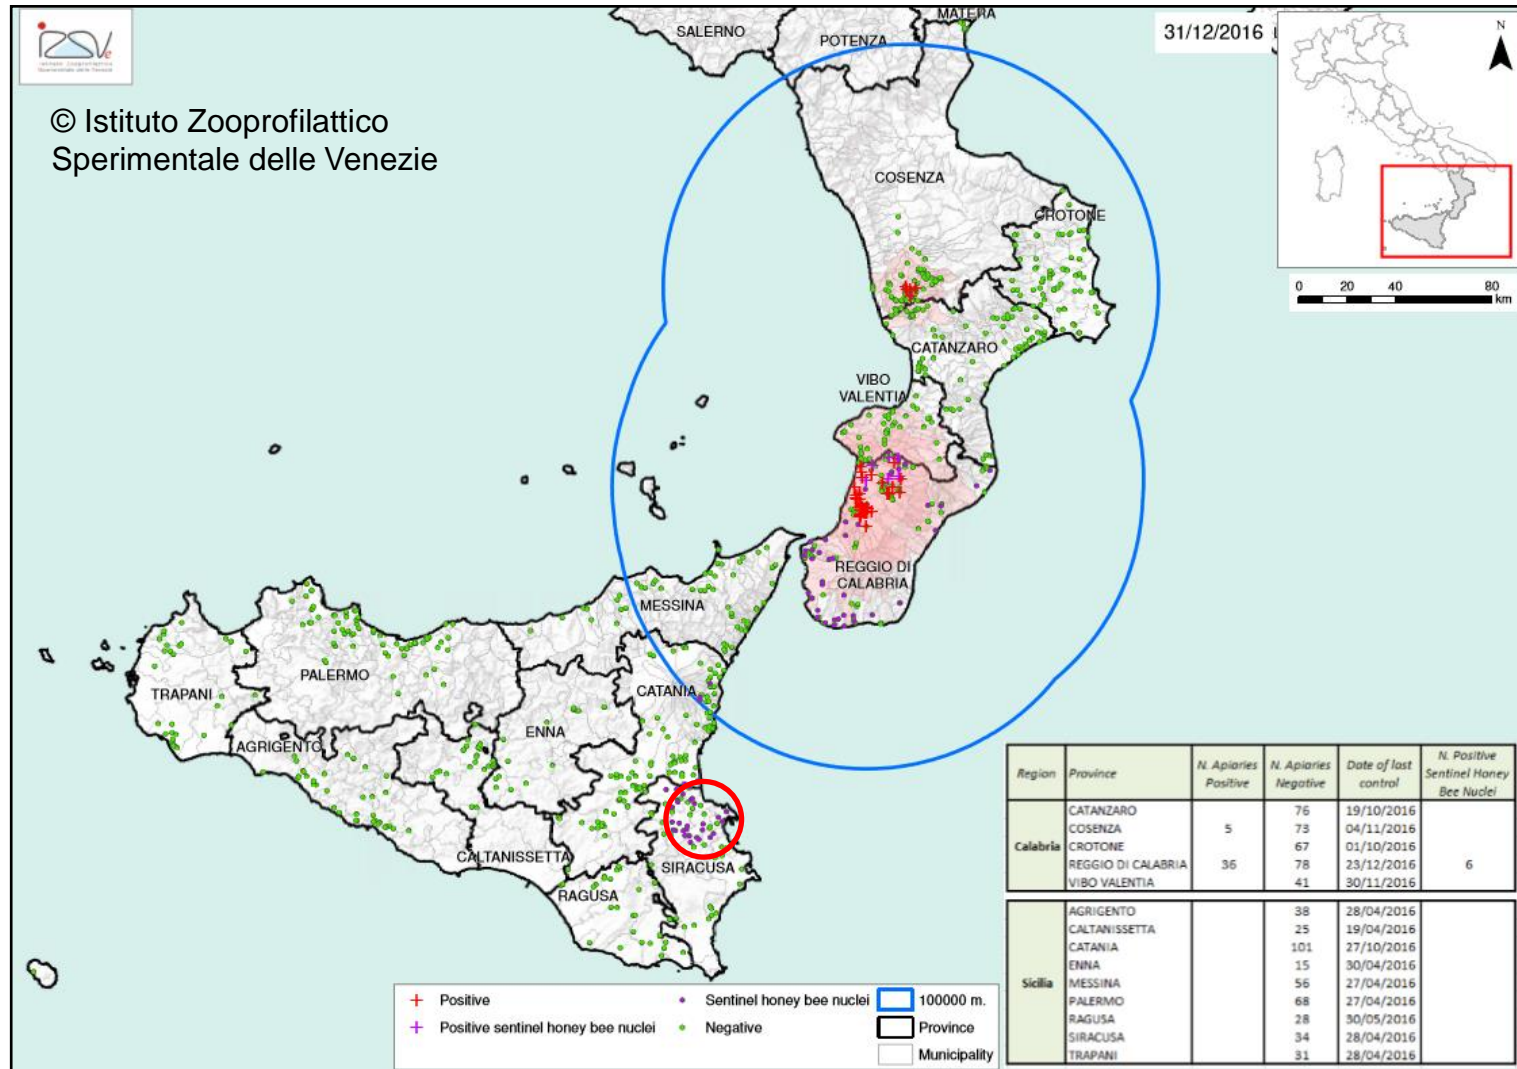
IZSVe

© Istituto Zooprofilattico Sperimentale delle Venezie

31/12/2016

N

0 20 40 80 km

SALERNO
POTENZA
MATERA
COSENZA
CROTONE
CATANZARO
VIBO VALENTIA
REGGIO DI CALABRIA
MESSINA
PALERMO
TRAPANI
CATANIA
ENNA
AGRIGENTO
CALTANISSETTA
SIRACUSA
RAGUSA

| Region | Province | N. Apiaries Positive | N. Apiaries Negative | Date of last control | N. Positive Sentinel Honey Bee Nuclei |
|---|---|---|---|---|---|
| Calabria | CATANZARO | | 76 | 19/10/2016 | |
| | COSENZA | 5 | 73 | 04/11/2016 | |
| | CROTONE | | 67 | 01/10/2016 | |
| | REGGIO DI CALABRIA | 36 | 78 | 23/12/2016 | 6 |
| | VIBO VALENTIA | | 41 | 30/11/2016 | |
| Sicilia | AGRIGENTO | | 38 | 28/04/2016 | |
| | CALTANISSETTA | | 25 | 19/04/2016 | |
| | CATANIA | | 101 | 27/10/2016 | |
| | ENNA | | 15 | 30/04/2016 | |
| | MESSINA | | 56 | 27/04/2016 | |
| | PALERMO | | 68 | 27/04/2016 | |
| | RAGUSA | | 28 | 30/05/2016 | |
| | SIRACUSA | | 34 | 28/04/2016 | |
| | TRAPANI | | 31 | 28/04/2016 | |

Positive
Positive sentinel honey bee nuclei
Sentinel honey bee nuclei
Negative
100000 m.
Province
Municipality